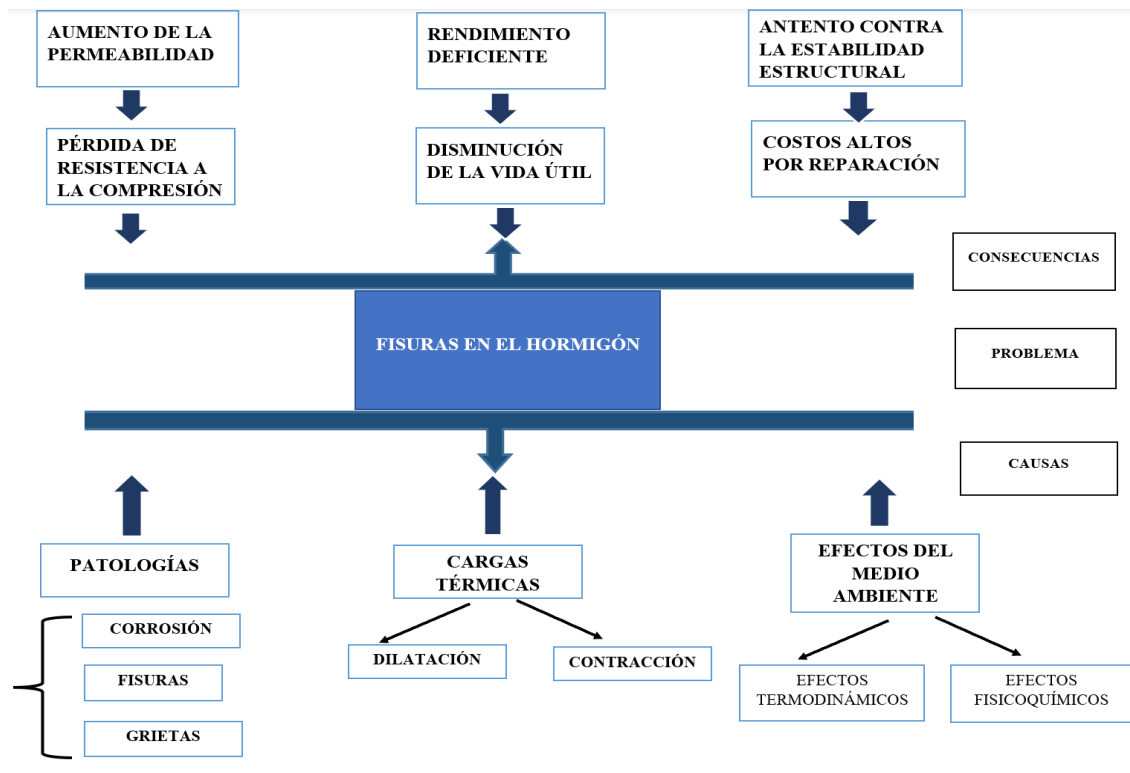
AUMENTO DE LA PERMEABILIDAD

RENDIMIENTO DEFICIENTE

ANTENTO CONTRA LA ESTABILIDAD ESTRUCTURAL

PÉRDIDA DE RESISTENCIA A LA COMPRESIÓN

DISMINUCIÓN DE LA VIDA ÚTIL

COSTOS ALTOS POR REPARACIÓN

CONSECUENCIAS

FISURAS EN EL HORMIGÓN

PROBLEMA

CAUSAS

PATOLOGÍAS

CARGAS TÉRMICAS

EFECTOS DEL MEDIO AMBIENTE

CORROSIÓN

FISURAS

GRIETAS

DILATACIÓN

CONTRACCIÓN

EFECTOS TERMODINÁMICOS

EFECTOS FISICOQUÍMICOS